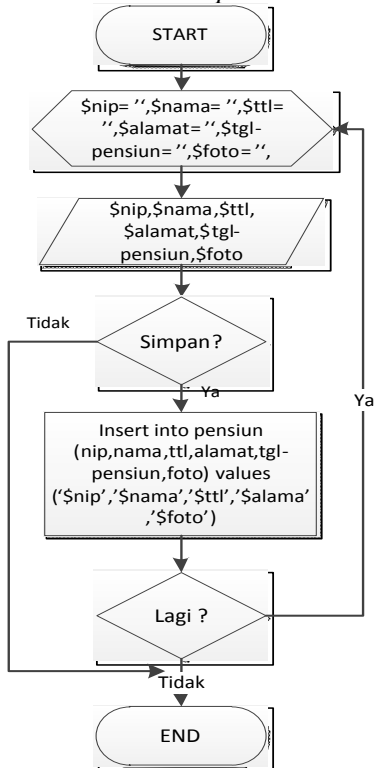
START

$nip= '',$nama= '',$ttl= '',$alamat='',$tgl-pensiun='',$foto='',

$nip,$nama,$ttl, $alamat,$tgl-pensiun,$foto

Tidak

Simpan?

Ya

Insert into pensiun (nip,nama,ttl,alamat,tgl-pensiun,foto) values ('$nip','$nama','$ttl','$alama' ,'$foto')

Ya

Lagi ?

Tidak

END